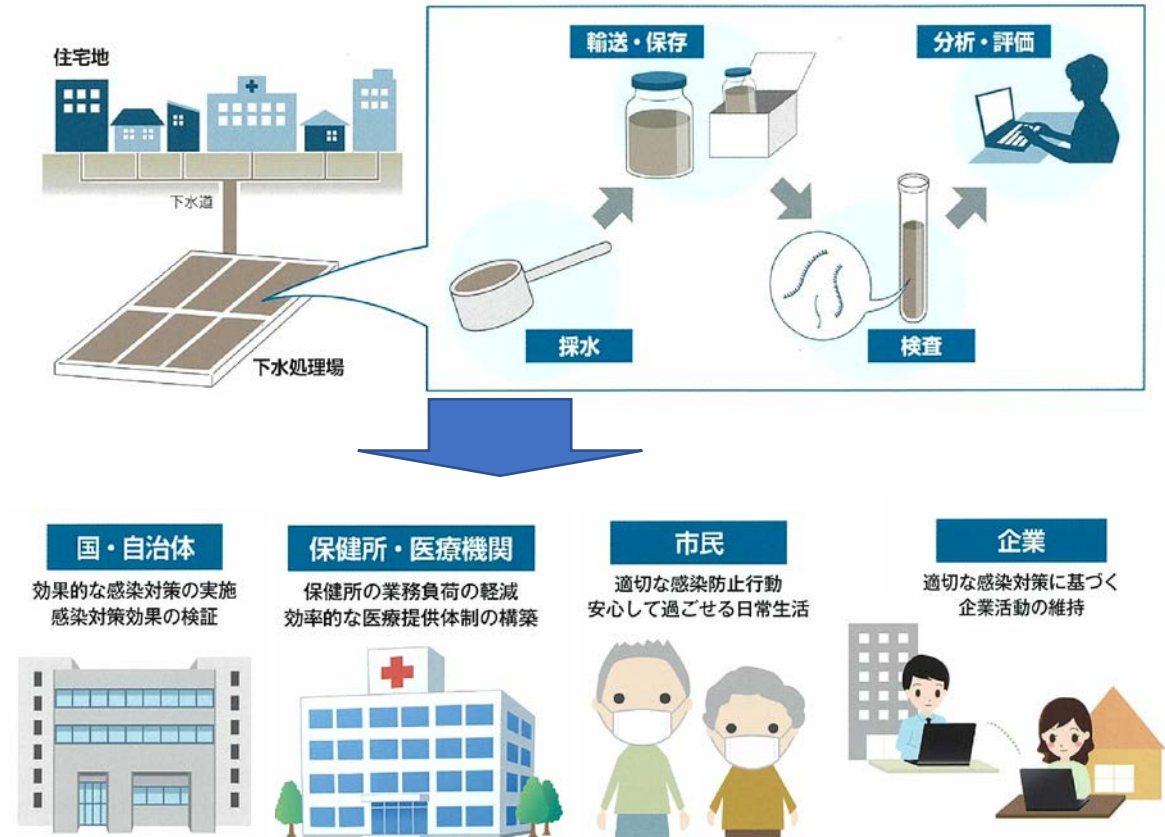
住宅地

下水道

下水処理場

輸送・保存

分析・評価

採水

検査

国・自治体

効果的な感染対策の実施
感染対策効果の検証

保健所・医療機関

保健所の業務負荷の軽減
効率的な医療提供体制の構築

市民

適切な感染防止行動
安心して過ごせる日常生活

企業

適切な感染対策に基づく
企業活動の維持